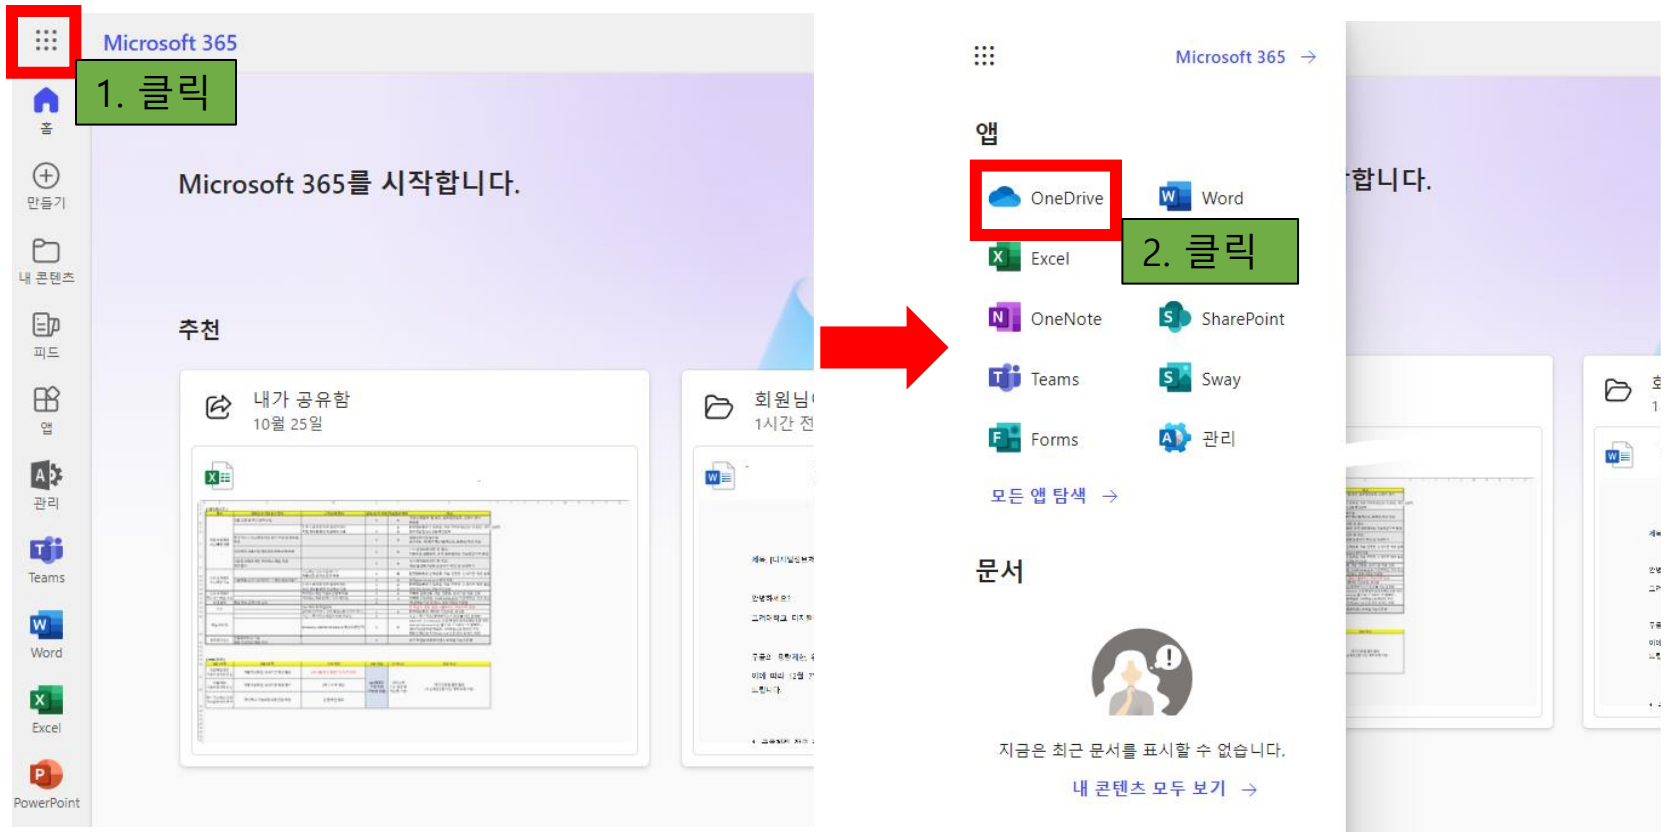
Microsoft 365

1. 클릭

홈

만들기

내 콘텐츠

피드

앱

관리

Teams

Word

Excel

PowerPoint

Microsoft 365를 시작합니다.

추천

내가 공유함
10월 25일

회원님
1시간 전

Microsoft 365 →

앱

OneDrive

Word

2. 클릭

Excel

OneNote

SharePoint

Teams

Sway

Forms

관리

모든 앱 탐색 →

문서

지금은 최근 문서를 표시할 수 없습니다.

내 콘텐츠 모두 보기 →

합니다.